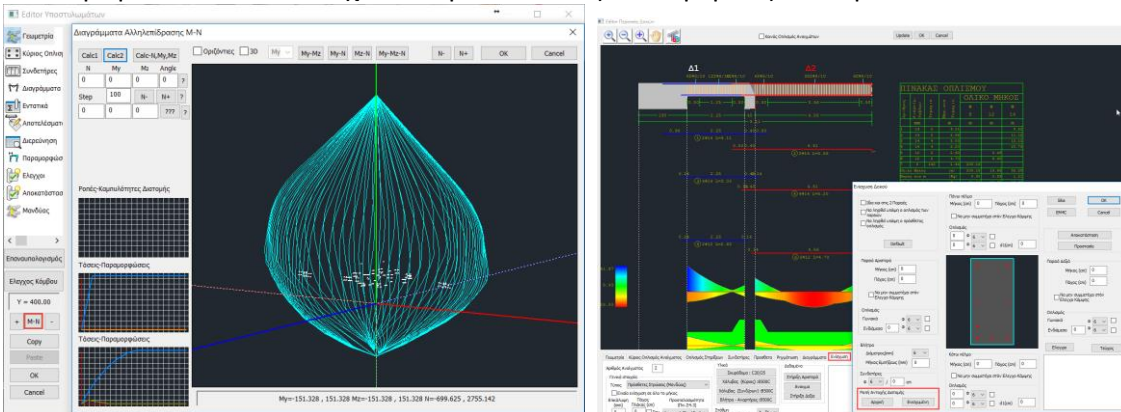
Editor Υποστυλωμάτων

Γεωμετρία
Κύριος Οπλισμός
Συνδετήρες
Διαγράμματα
Εντατικά
Αποτελέσματα
Διερεύνηση
Παραμορφώσεις
Έλεγχοι
Αποκατάσταση
Μανδύας

Επανυπολογισμός
Έλεγχος Κόμβου
Y = 400.00
+ M-N -
Copy
Paste
OK
Cancel

Διαγράμματα Αλληλεπίδρασης M-N

Calc1 Calc2 Calc-N,My,Mz
N My Mz Angle
0 0 0 0 ?
Step 100 N- N+ ?
0 0 0 ??? ?

Οριζόντιες 3D My My-Mz My-N Mz-N My-Mz-N N- N+ OK Cancel

Ροπές-Καμπυλότητες Διατομής
Τάσεις-Παραμορφώσεις
Τάσεις-Παραμορφώσεις

My=-151.328 , 151.328 Mz=-151.328 , 151.328 N=-699.625 , 2755.142

Editor Περιοχές Δοκών

Κανάβι Οπλισμός Αναμονών Update OK Cancel

Δ1 Δ2

ΠΙΝΑΚΑΣ ΟΠΛΙΣΜΟΥ
ΟΛΙΚΟ ΜΗΚΟΣ

Επιλογή Δοκού
Πάνω πλευρά
Κάτω πλευρά
Αριστερή
Δεξιά
Αποκατάσταση
Προεπιλογή
Επιλογή
Τιμές
OK
Cancel

Γεωμετρία Κύριος Οπλισμός Αναμονές Οπλισμός Στηρίξεων Συνδετήρες Πρόσθετοι Ρηγματώσεις Διαγράμματα Ενίσχυση

Αριθμός Αναμονές
Πλάκα
Τύπος
Υλικό
Σκυρόδεμα : C20/25
Χάλυβας (Κύριος): B500C
Χάλυβας (Συνδετ.): B500C
Έλεγχος - Αγκύρωση: B500C
Μανδύας
Αριστερή Δεξιά